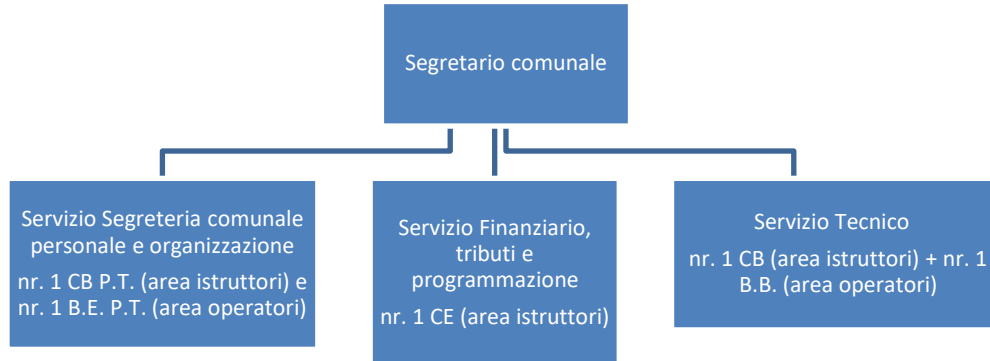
Segretario comunale

Servizio Segreteria comunale personale e organizzazione
nr. 1 CB P.T. (area istruttori) e nr. 1 B.E. P.T. (area operatori)

Servizio Finanziario, tributi e programmazione
nr. 1 CE (area istruttori)

Servizio Tecnico
nr. 1 CB (area istruttori) + nr. 1 B.B. (area operatori)